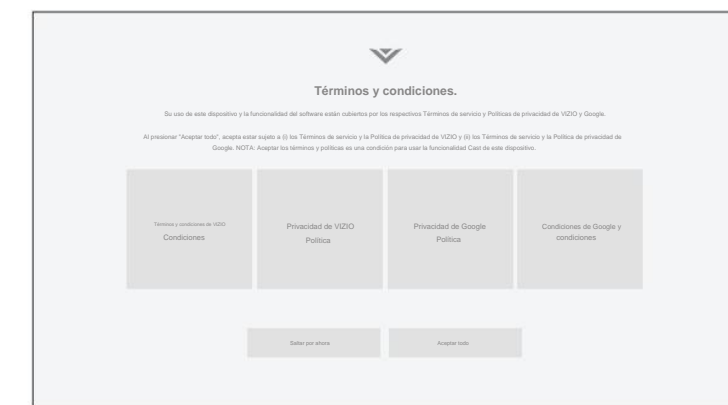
Términos y condiciones.

Su uso de este dispositivo y la funcionalidad del software están cubiertos por los respectivos Términos de servicio y Políticas de privacidad de VIZIO y Google.

Al presionar "Aceptar todo", acepta estar sujeto a (i) los Términos de servicio y la Política de privacidad de VIZIO y (ii) los Términos de servicio y la Política de privacidad de Google. NOTA: Aceptar los términos y políticas es una condición para usar la funcionalidad Cast de este dispositivo.

Términos y condiciones de VIZIO
Condiciones

Privacidad de VIZIO
Política

Privacidad de Google
Política

Condiciones de Google y condiciones

Saltar por ahora

Aceptar todo